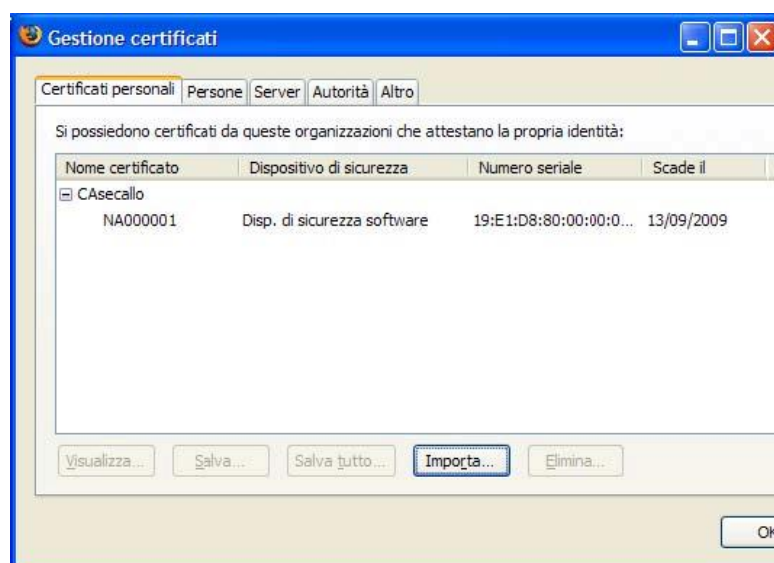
Gestione certificati

Certificati personali | Persone | Server | Autorità | Altro

Si possiedono certificati da queste organizzazioni che attestano la propria identità:

| Nome certificato | Dispositivo di sicurezza | Numero seriale | Scade il |
|---|---|---|---|
| ⊟ CAsecallo | | | |
| NA000001 | Disp. di sicurezza software | 19:E1:D8:80:00:00:0... | 13/09/2009 |

Visualizza... Salva... Salva tutto... Importa... Elimina...

OK